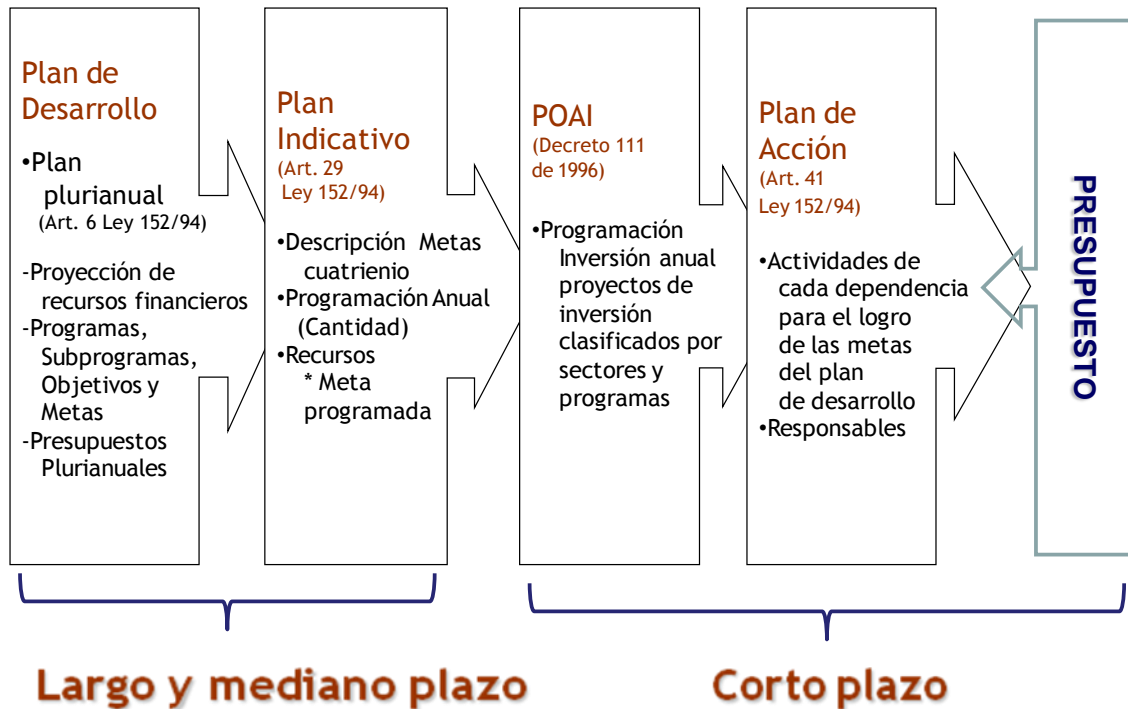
Plan de Desarrollo

•Plan plurianual (Art. 6 Ley 152/94)

-Proyección de recursos financieros
-Programas, Subprogramas, Objetivos y Metas
-Presupuestos Plurianuales

Plan Indicativo
(Art. 29 Ley 152/94)

•Descripción Metas cuatrienio
•Programación Anual (Cantidad)
•Recursos
* Meta programada

POAI
(Decreto 111 de 1996)

•Programación Inversión anual proyectos de inversión clasificados por sectores y programas

Plan de Acción
(Art. 41 Ley 152/94)

•Actividades de cada dependencia para el logro de las metas del plan de desarrollo
•Responsables

PRESUPUESTO

Largo y mediano plazo

Corto plazo